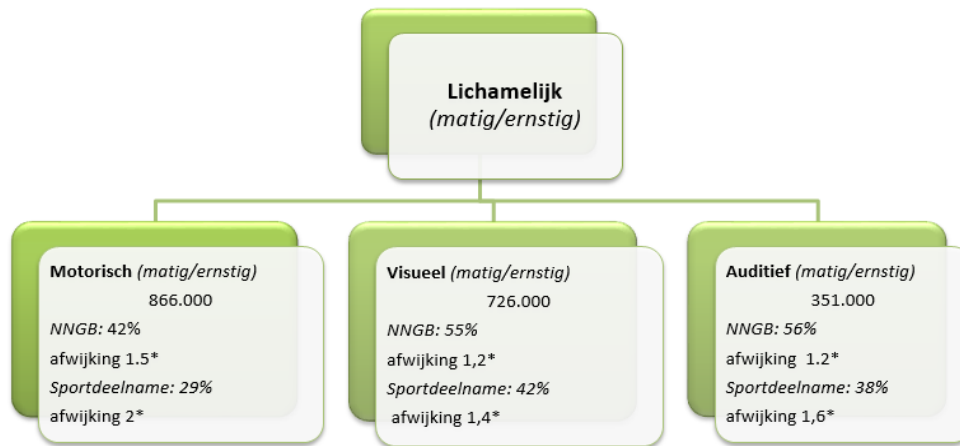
**Lichamelijk**
*(matig/ernstig)*

**Motorisch** *(matig/ernstig)*
866.000
*NNGB:* 42%
afwijking 1.5*
*Sportdeelname: 29%*
afwijking 2*

**Visueel** *(matig/ernstig)*
726.000
*NNGB: 55%*
afwijking 1,2*
*Sportdeelname: 42%*
afwijking 1,4*

**Auditief** *(matig/ernstig)*
351.000
*NNGB: 56%*
afwijking 1.2*
*Sportdeelname: 38%*
afwijking 1,6*